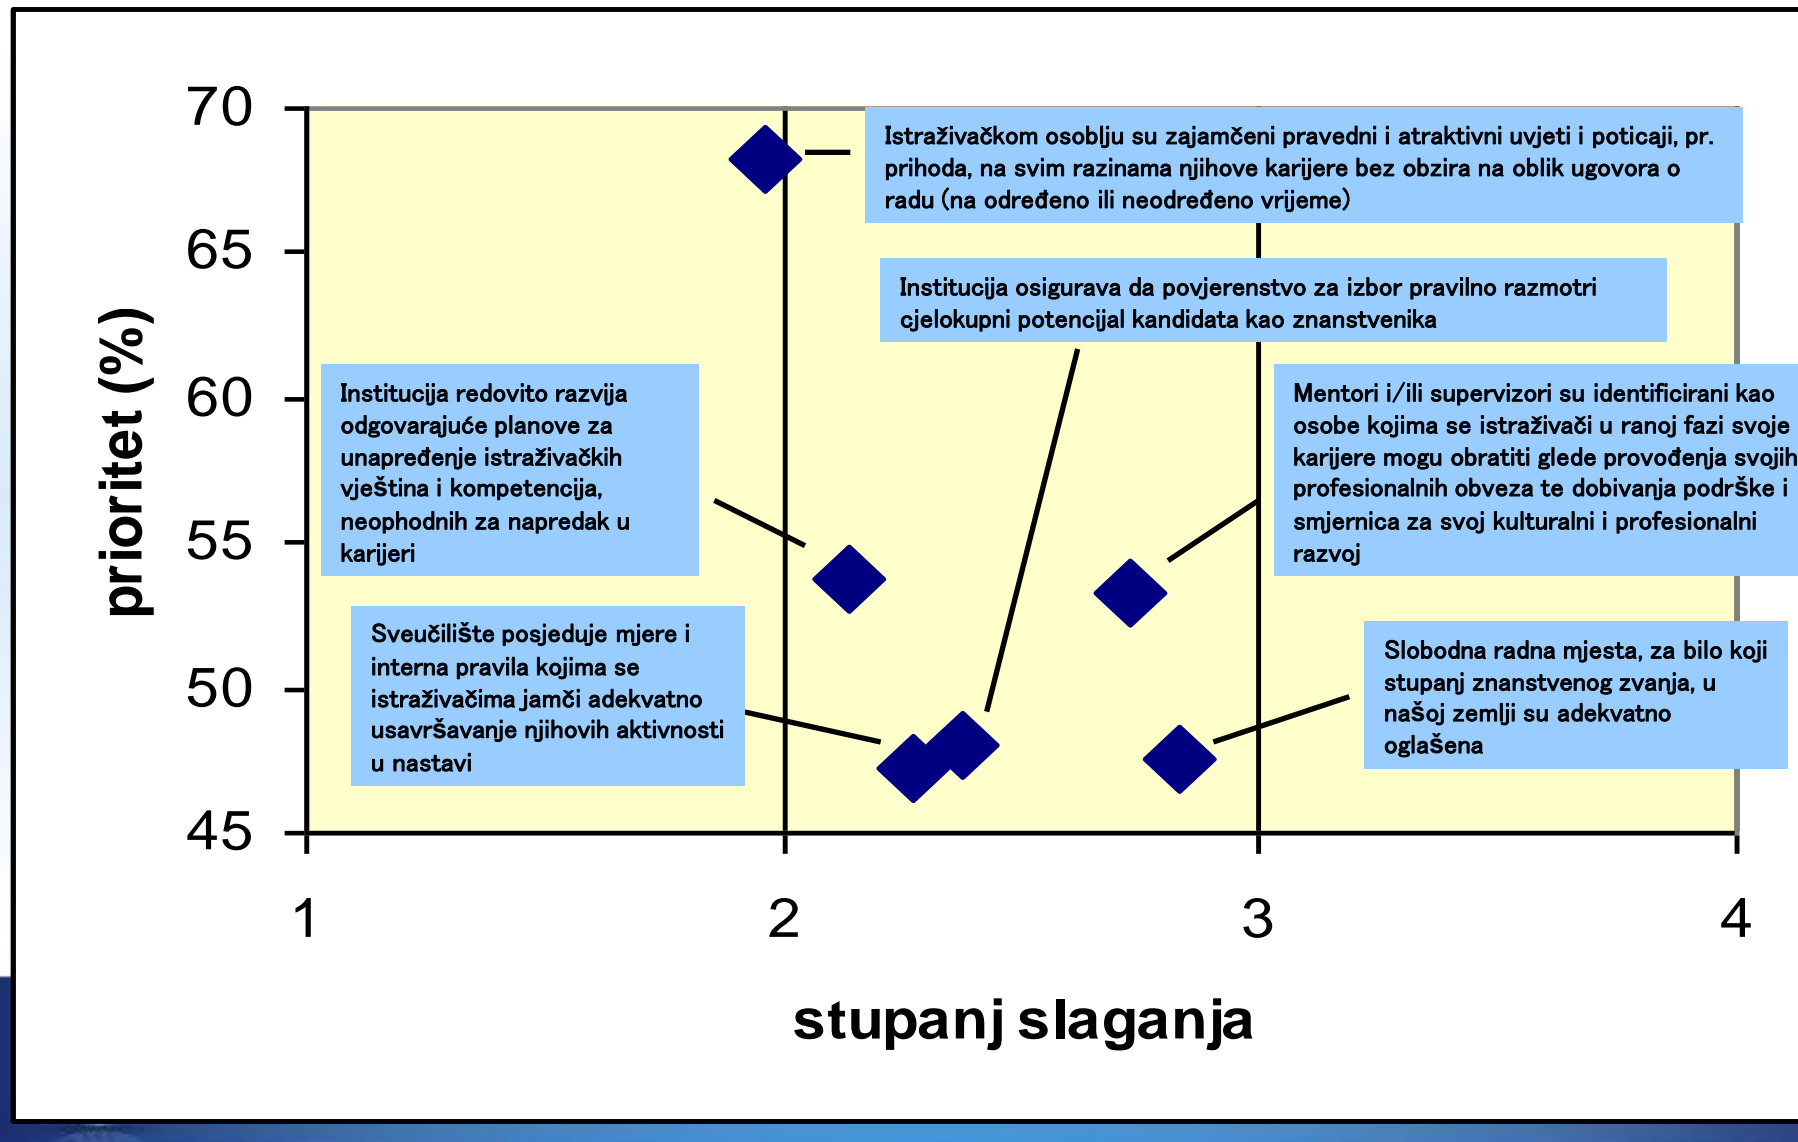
70
65
60
55
50
45

prioritet (%)

Istraživačkom osoblju su zajamčeni pravedni i atraktivni uvjeti i poticaji, pr. prihoda, na svim razinama njihove karijere bez obzira na oblik ugovora o radu (na određeno ili neodređeno vrijeme)

Institucija osigurava da povjerenstvo za izbor pravilno razmotri cjelokupni potencijal kandidata kao znanstvenika

Institucija redovito razvija odgovarajuće planove za unapređenje istraživačkih vještina i kompetencija, neophodnih za napredak u karijeri

Mentori i/ili supervizori su identificirani kao osobe kojima se istraživači u ranoj fazi svoje karijere mogu obratiti glede provođenja svojih profesionalnih obveza te dobivanja podrške i smjernica za svoj kulturalni i profesionalni razvoj

Sveučilište posjeduje mjere i interna pravila kojima se istraživačima jamči adekvatno usavršavanje njihovih aktivnosti u nastavi

Slobodna radna mjesta, za bilo koji stupanj znanstvenog zvanja, u našoj zemlji su adekvatno oglašena

1
2
3
4

stupanj slaganja